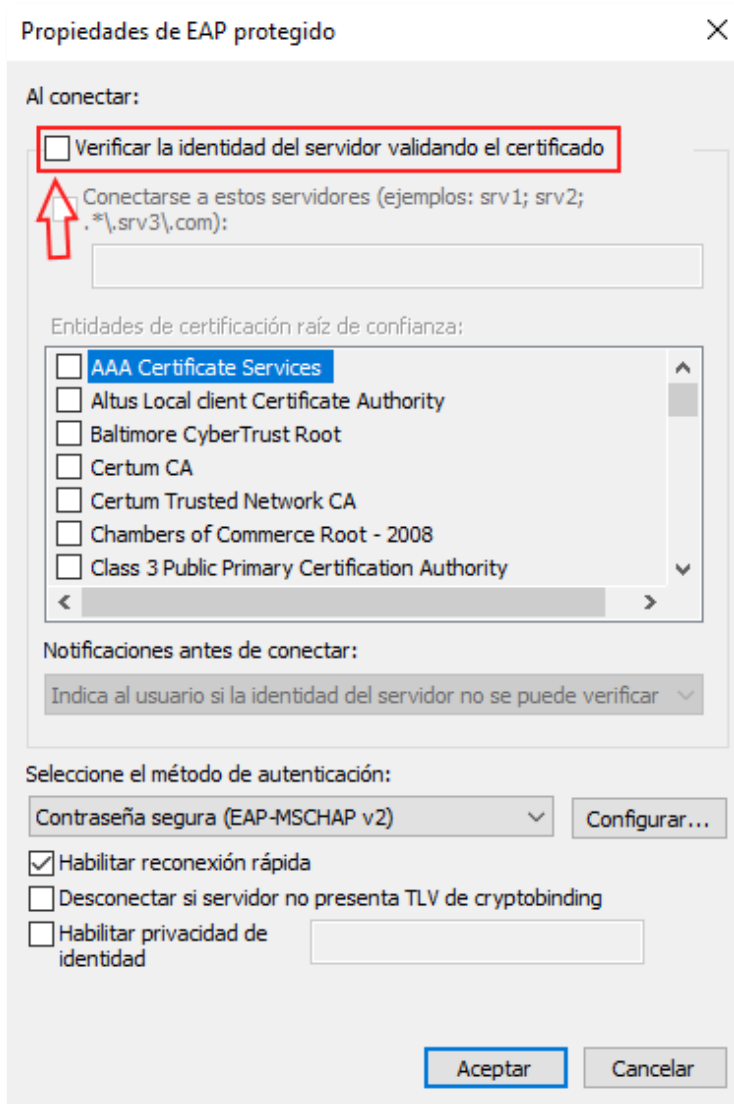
Propiedades de EAP protegido

Al conectar:

Verificar la identidad del servidor validando el certificado

Conectarse a estos servidores (ejemplos: srv1; srv2; .*\.srv3\.com):

Entidades de certificación raíz de confianza:

AAA Certificate Services
Altus Local client Certificate Authority
Baltimore CyberTrust Root
Certum CA
Certum Trusted Network CA
Chambers of Commerce Root - 2008
Class 3 Public Primary Certification Authority

Notificaciones antes de conectar:

Indica al usuario si la identidad del servidor no se puede verificar

Seleccione el método de autenticación:

Contraseña segura (EAP-MSCHAP v2)

Configurar...

Habilitar reconexión rápida
Desconectar si servidor no presenta TLV de cryptobinding
Habilitar privacidad de identidad

Aceptar

Cancelar